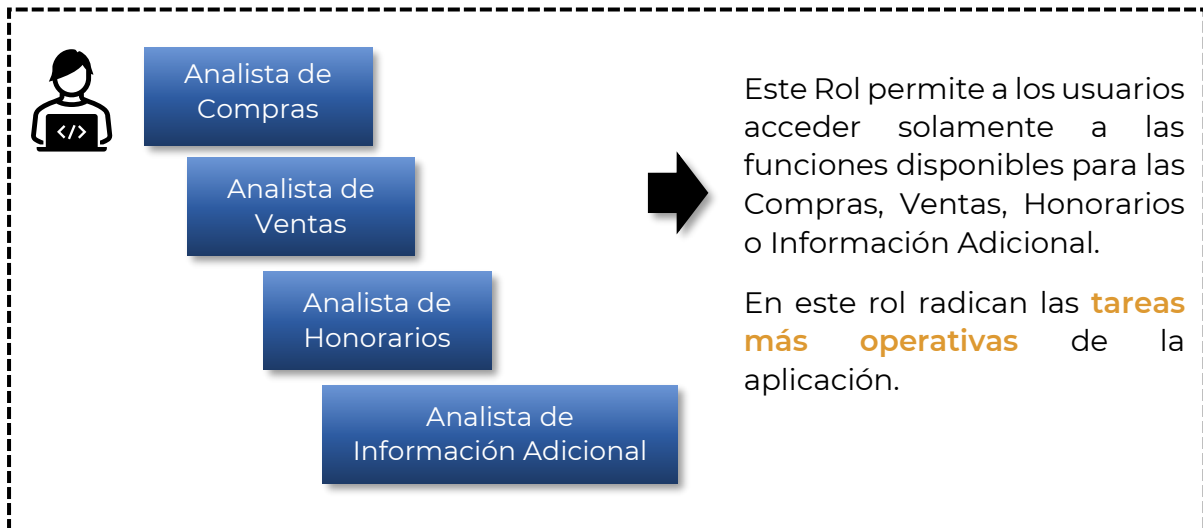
</>

Analista de Compras

Analista de Ventas

Analista de Honorarios

Analista de Información Adicional

Este Rol permite a los usuarios acceder solamente a las funciones disponibles para las Compras, Ventas, Honorarios o Información Adicional.

En este rol radican las **tareas más operativas** de la aplicación.